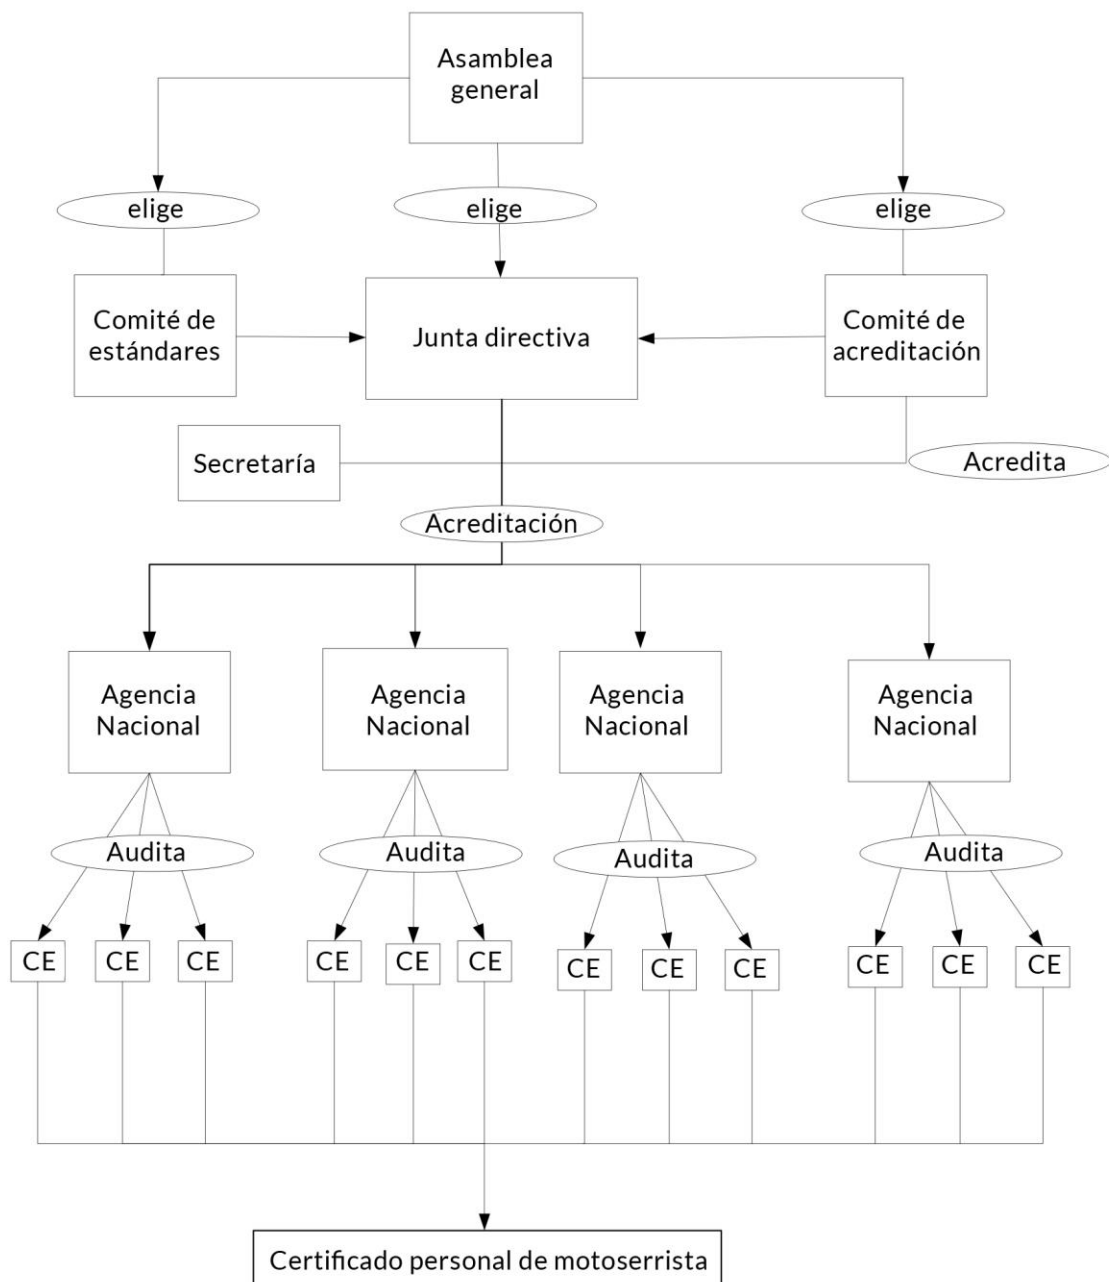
Asamblea general

elige

elige

elige

Comité de estándares

Junta directiva

Comité de acreditación

Secretaría

Acredita

Acreditación

Agencia Nacional

Agencia Nacional

Agencia Nacional

Agencia Nacional

Audita

Audita

Audita

Audita

CE CE CE

CE CE CE

CE CE CE

CE CE CE

Certificado personal de motoserrista